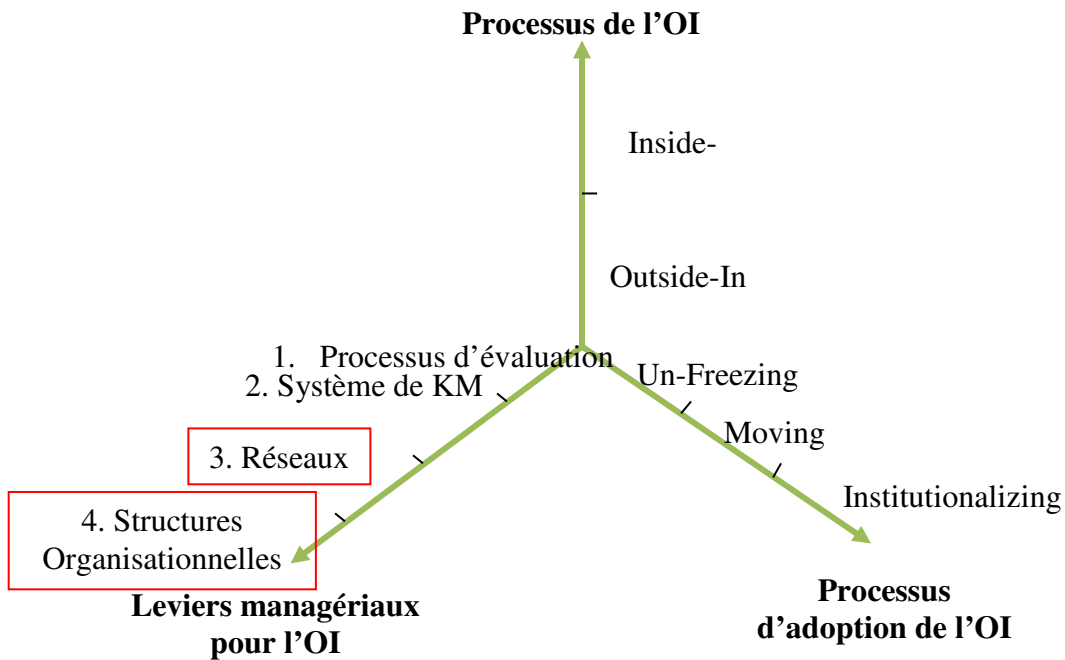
Processus de l'OI

Inside-

Outside-In

1. Processus d'évaluation

2. Système de KM

3. Réseaux

4. Structures Organisationnelles

Leviers managériaux pour l'OI

Un-Freezing

Moving

Institutionalizing

Processus d'adoption de l'OI